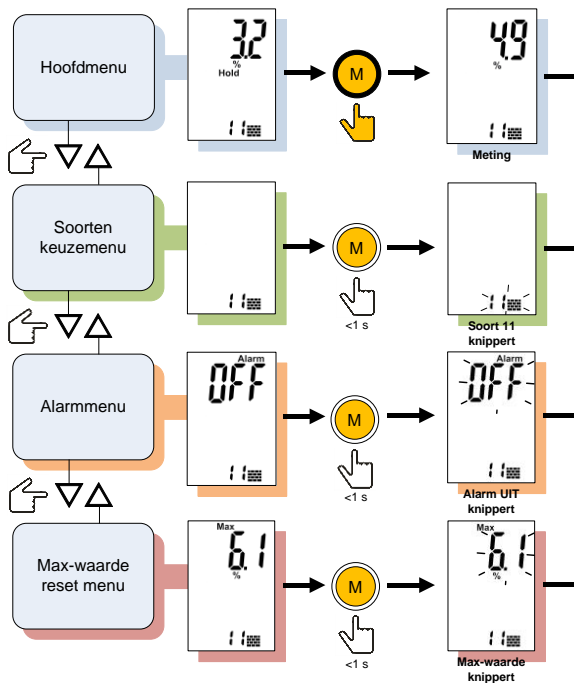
Hoofdmenu

3.2
%
Hold
11

M

4.9
%
11
Meting

Soorten keuzemenu

11

M
<1 s

11
Soort 11 knippert

Alarmmenu

Alarm
OFF
11

M
<1 s

Alarm
OFF
11
Alarm UIT knippert

Max-waarde reset menu

Max
6.1
%
11

M
<1 s

Max
6.1
%
11
Max-waarde knippert